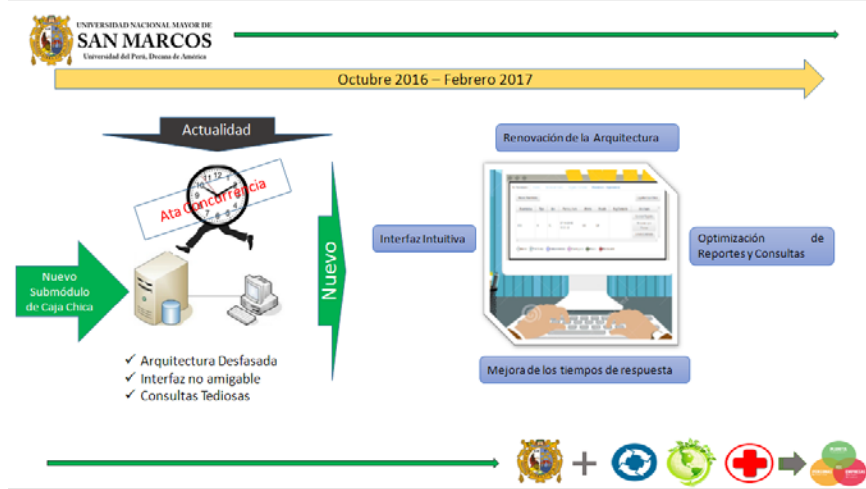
UNIVERSIDAD NACIONAL MAYOR DE
SAN MARCOS
Universidad del Perú, Decana de América

Octubre 2016 – Febrero 2017

Actualidad

Ata Concurrencia

Nuevo Submódulo de Caja Chica

Nuevo

✔ Arquitectura Desfasada
✔ Interfaz no amigable
✔ Consultas Tediosas

Renovación de la Arquitectura

Interfaz Intuitiva

Optimización de Reportes y Consultas

Mejora de los tiempos de respuesta